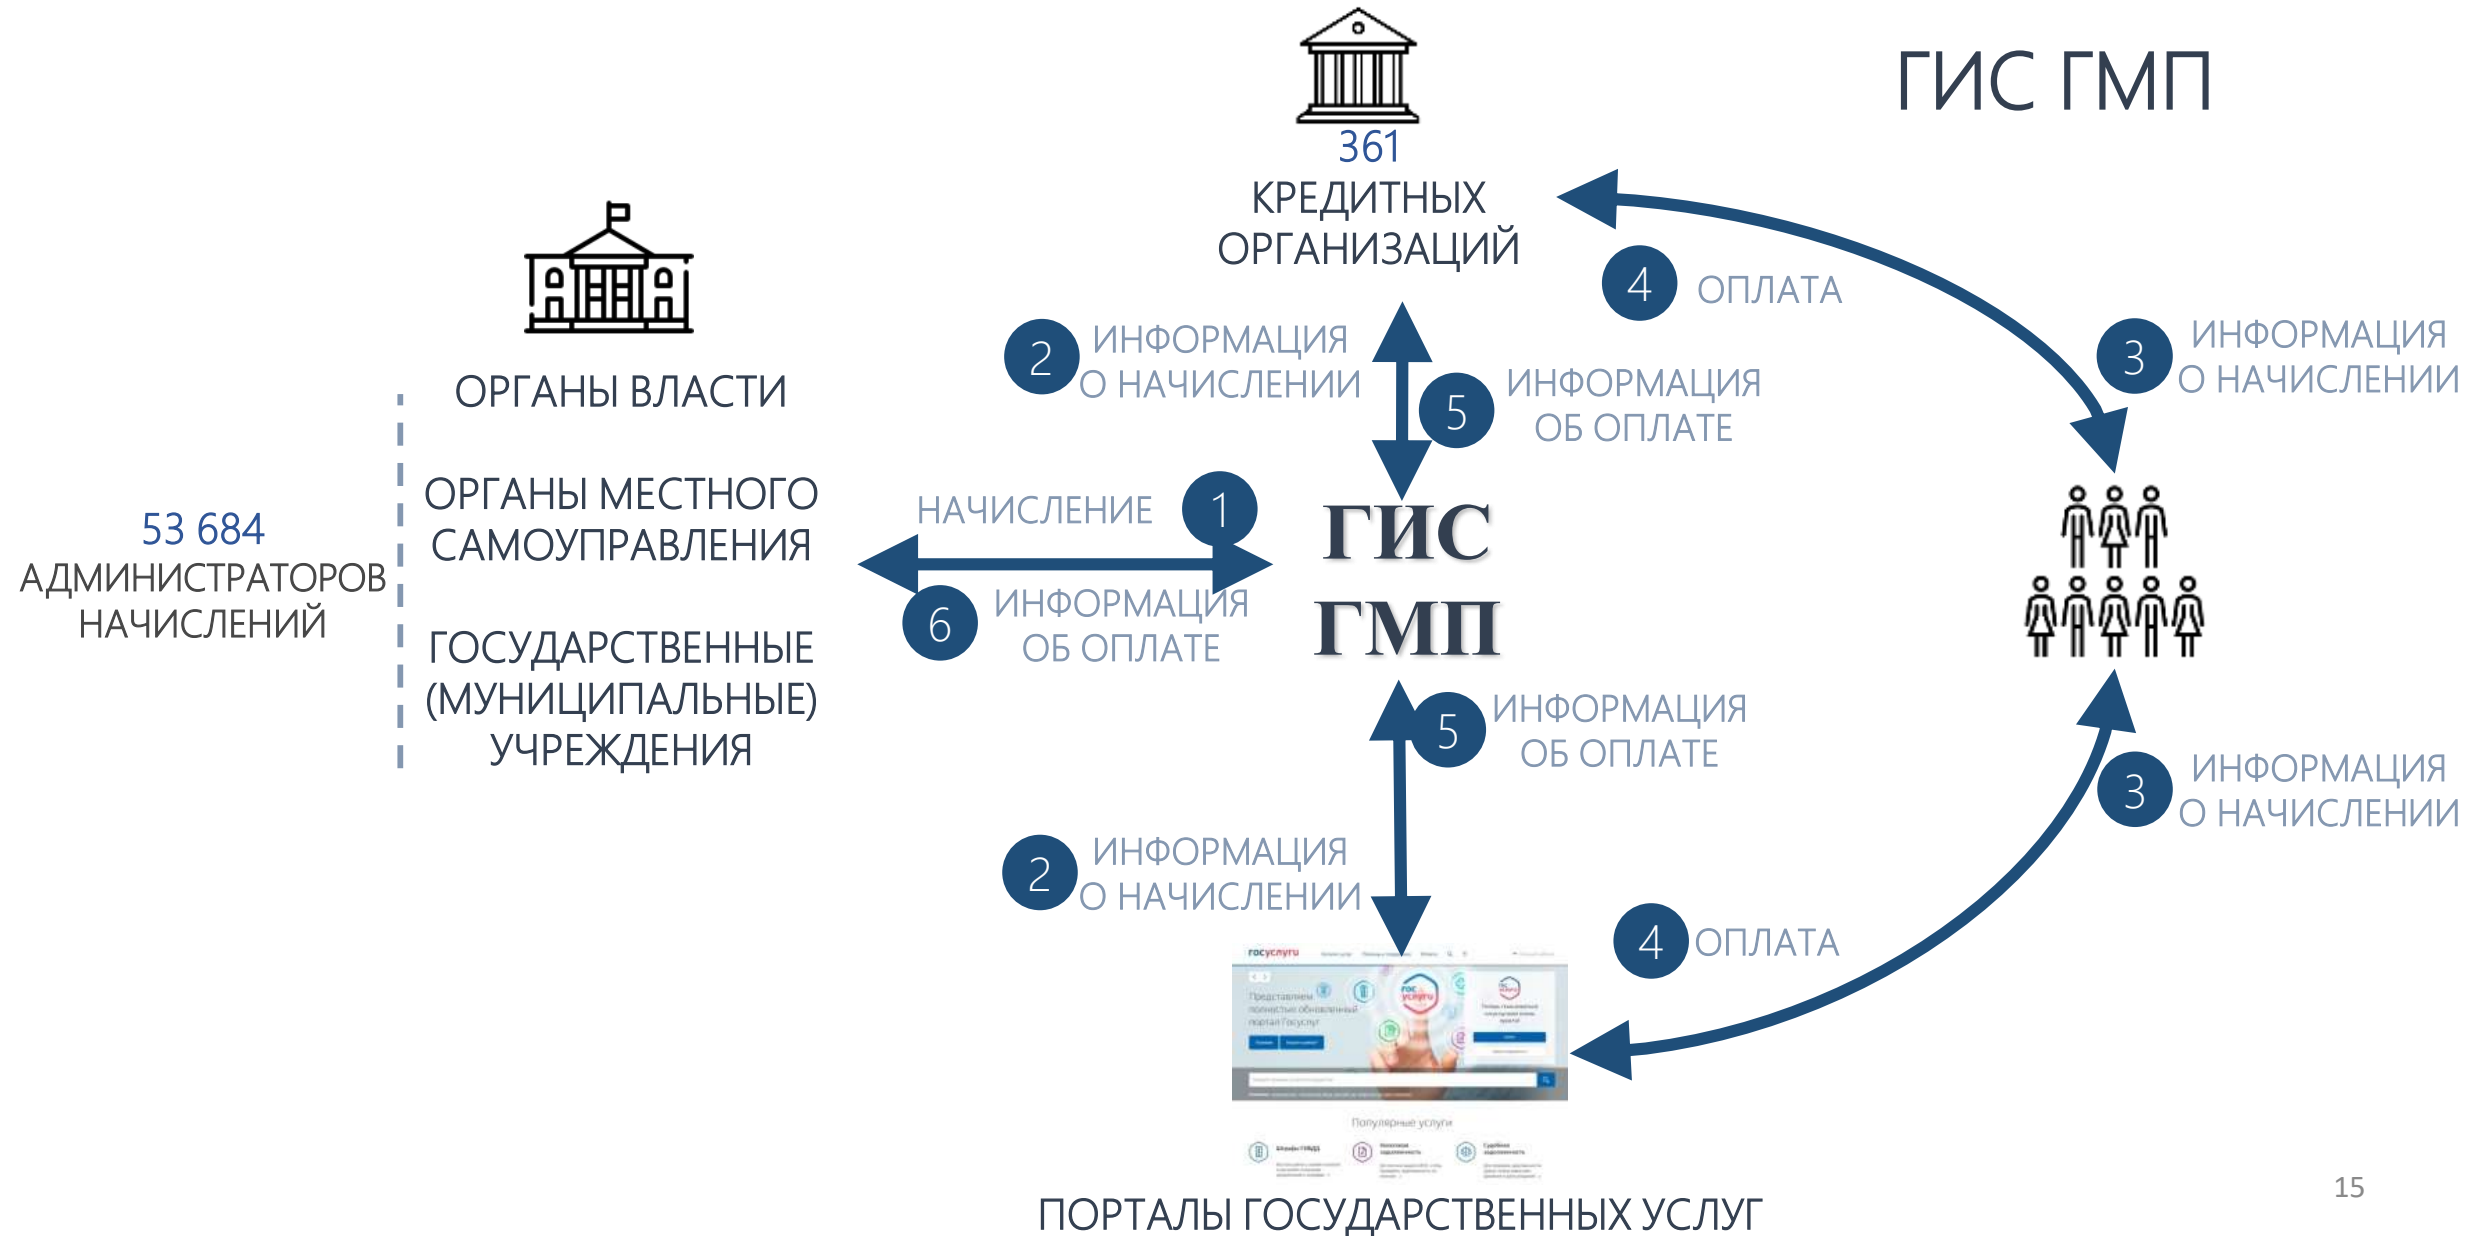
ГИС ГМП

361
КРЕДИТНЫХ ОРГАНИЗАЦИЙ

4 ОПЛАТА

3 ИНФОРМАЦИЯ О НАЧИСЛЕНИИ

2 ИНФОРМАЦИЯ О НАЧИСЛЕНИИ

5 ИНФОРМАЦИЯ ОБ ОПЛАТЕ

ОРГАНЫ ВЛАСТИ

ОРГАНЫ МЕСТНОГО САМОУПРАВЛЕНИЯ

ГОСУДАРСТВЕННЫЕ (МУНИЦИПАЛЬНЫЕ) УЧРЕЖДЕНИЯ

53 684
АДМИНИСТРАТОРОВ НАЧИСЛЕНИЙ

НАЧИСЛЕНИЕ 1

6 ИНФОРМАЦИЯ ОБ ОПЛАТЕ

ГИС ГМП

5 ИНФОРМАЦИЯ ОБ ОПЛАТЕ

3 ИНФОРМАЦИЯ О НАЧИСЛЕНИИ

2 ИНФОРМАЦИЯ О НАЧИСЛЕНИИ

4 ОПЛАТА

госуслуги
Представляем полностью обновленный портал Госуслуг
Популярные услуги

ПОРТАЛЫ ГОСУДАРСТВЕННЫХ УСЛУГ

15